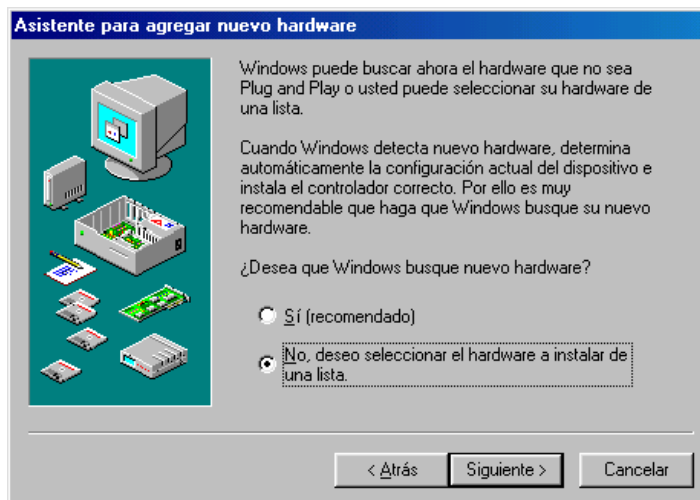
Asistente para agregar nuevo hardware

Windows puede buscar ahora el hardware que no sea Plug and Play o usted puede seleccionar su hardware de una lista.

Cuando Windows detecta nuevo hardware, determina automáticamente la configuración actual del dispositivo e instala el controlador correcto. Por ello es muy recomendable que haga que Windows busque su nuevo hardware.

¿Desea que Windows busque nuevo hardware?

Sí (recomendado)

No, deseo seleccionar el hardware a instalar de una lista.

< Atrás

Siguiente >

Cancelar